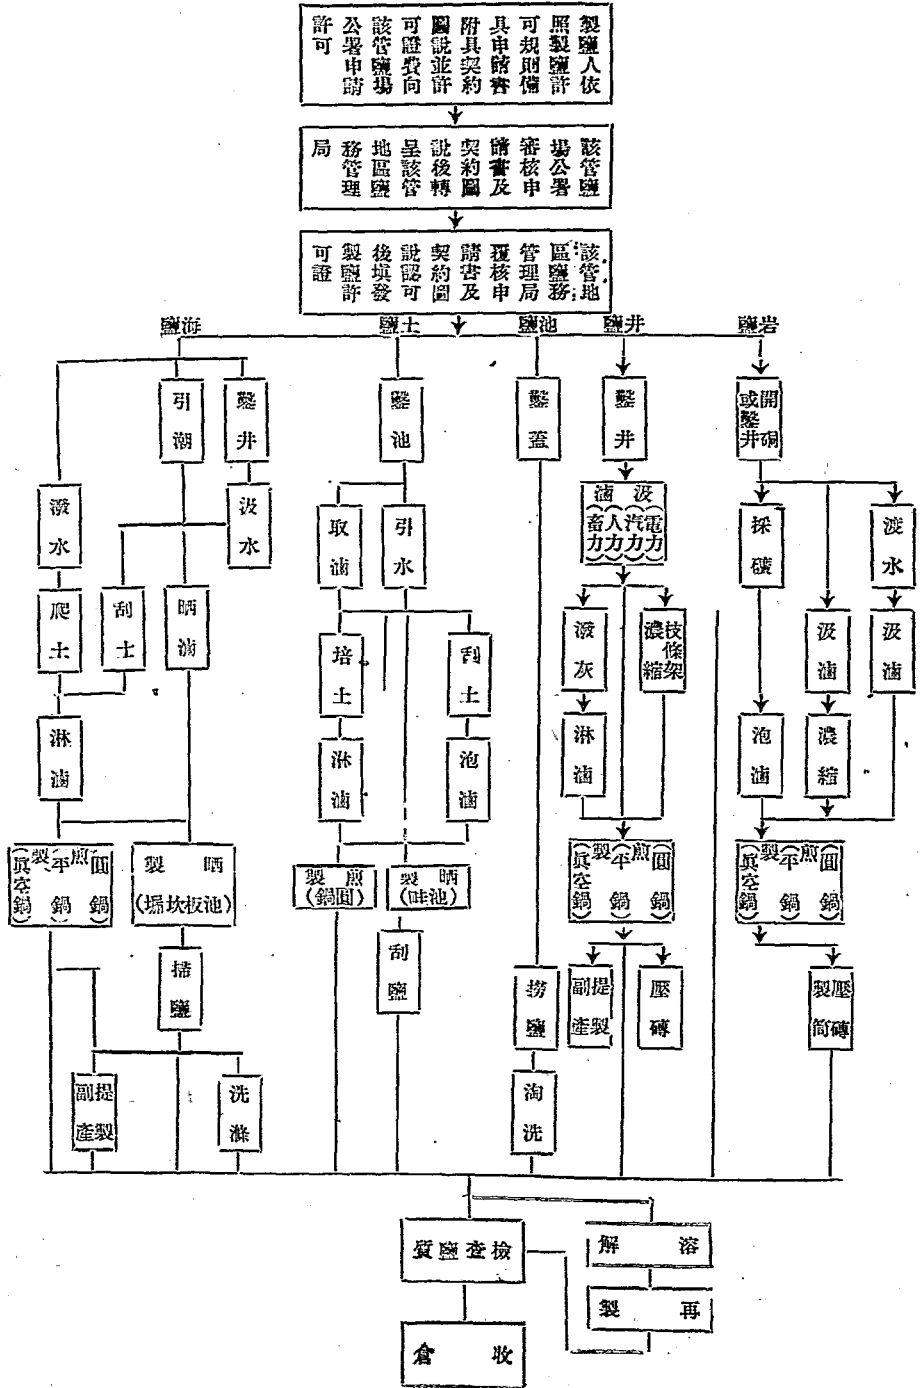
製鹽人依照製鹽許可規則備具申請書附具契約圖說並許可證費向該管鹽場公署申請許可

該管鹽場公署審核申請書及契約圖說後轉呈該管地區鹽務管理局

該管地區鹽務管理局覆核申請書及契約圖說認可後填發製鹽許可證

海鹽　土鹽　池鹽　井鹽　岩鹽

引潮　鑿井　潑水　汲水　爬土　刮土　晒滷　淋滷　製煎(圓鍋 平鍋 真空鍋)　製晒(場坎板池)　掃鹽　副產提製　洗滌

鑿池　取滷　引水　培土　刮土　淋滷　泡滷　製煎(鍋圓)　製晒(畦池)　刮鹽

鑿蓋　撈鹽　淘洗

鑿井　汲滷(畜力 人力 汽力 電力)　潑灰　枝條架濃縮　淋滷　製煎(圓鍋 平鍋 真空鍋)　提製副產　壓磚

開鑿井硐或　採礦　汲滷　潑水　泡滷　濃縮　汲滷　製煎(圓鍋 平鍋 真空鍋)　壓磚製筒

質鹽查檢　溶解　再製　收倉